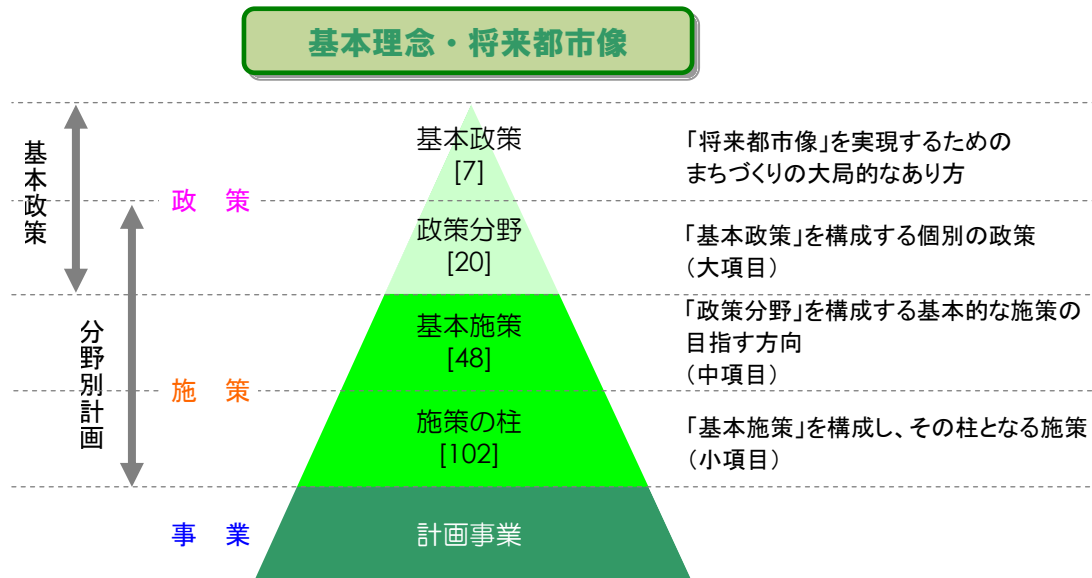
基本理念・将来都市像

基本政策

政策

分野別計画

施策

事業

基本政策
[7]

政策分野
[20]

基本施策
[48]

施策の柱
[102]

計画事業

「将来都市像」を実現するためのまちづくりの大局的なあり方

「基本政策」を構成する個別の政策
（大項目）

「政策分野」を構成する基本的な施策の目指す方向
（中項目）

「基本施策」を構成し、その柱となる施策
（小項目）